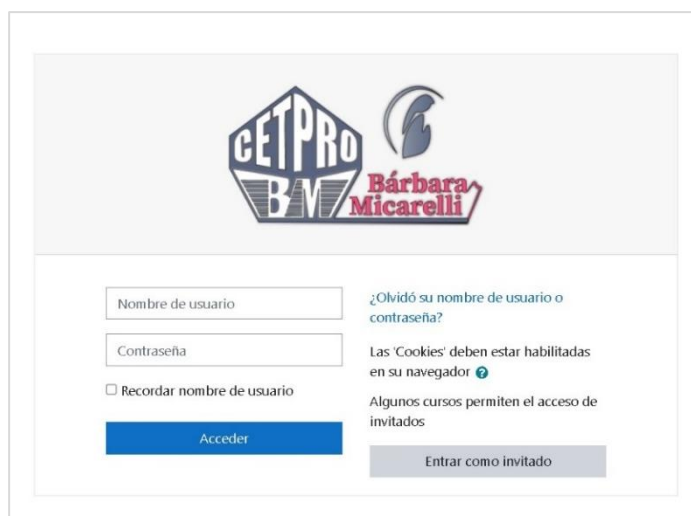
CETPRO BM Bárbara Micarelli

Nombre de usuario

Contraseña

☐ Recordar nombre de usuario

Acceder

¿Olvidó su nombre de usuario o contraseña?

Las 'Cookies' deben estar habilitadas en su navegador

Algunos cursos permiten el acceso de invitados

Entrar como invitado